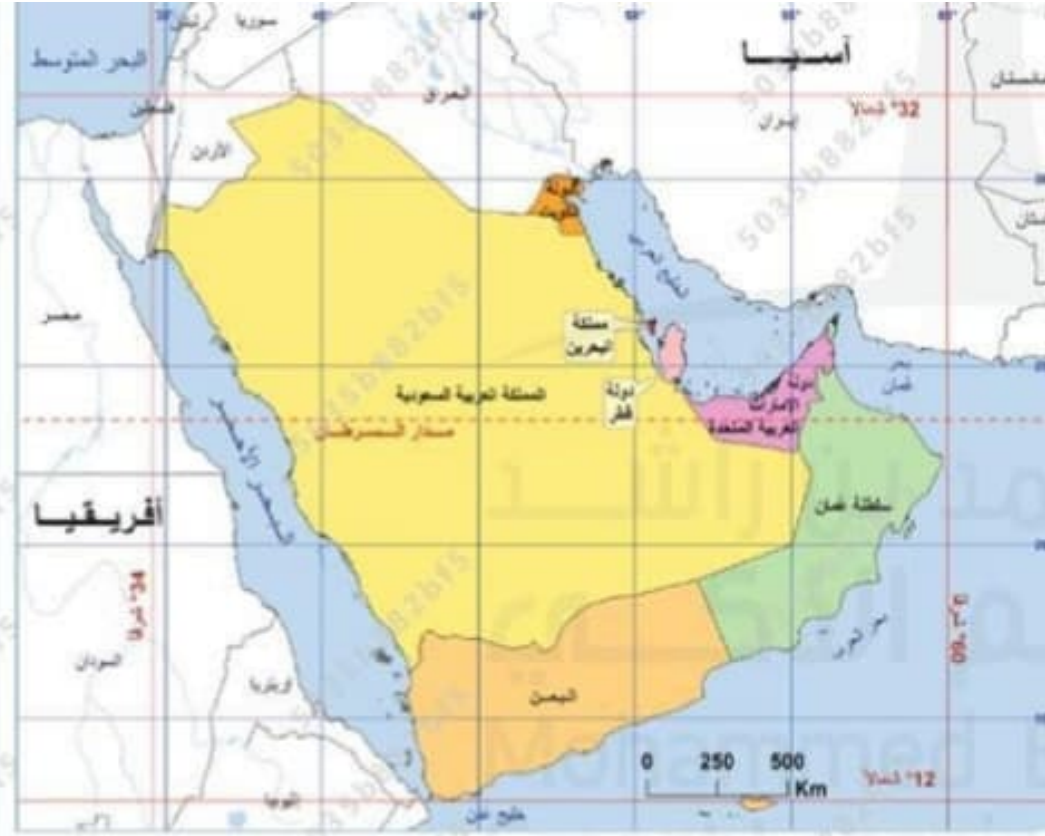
البحر المتوسط
سوريا
لبنان
فلسطين
الأردن
العراق
إيران
آسيا
32° شمالا
باكستان
أفغانستان
مصر
مملكة البحرين
دولة قطر
المملكة العربية السعودية
مدار السرطان
دولة الإمارات العربية المتحدة
بحر عُمان
سلطنة عُمان
أفريقيا
البحر الأحمر
الخليج العربي
24° شرقا
60° شرقا
السودان
إريتريا
بحر العرب
اليمن
0 250 500
Km
12° شمالا
إثيوبيا
خليج عدن